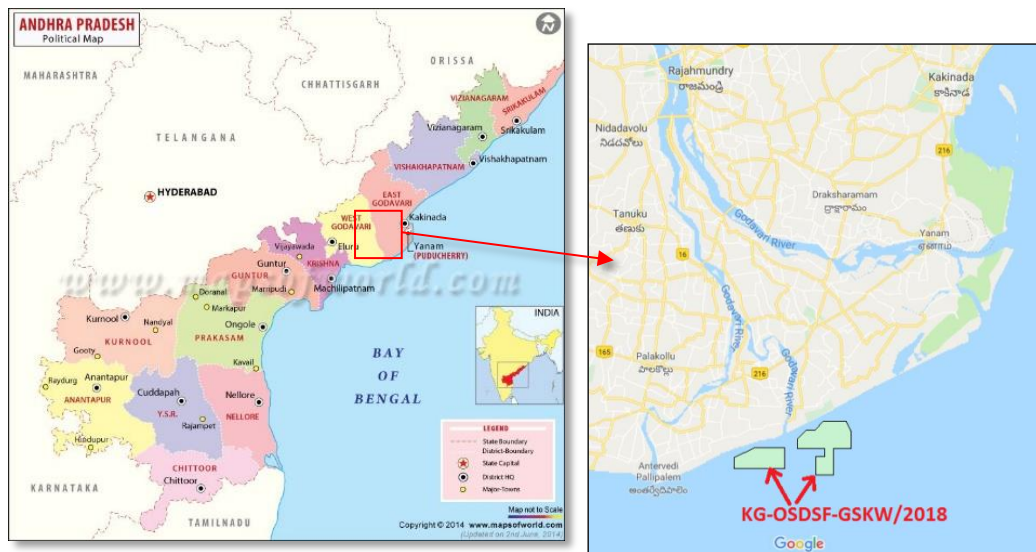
ANDHRA PRADESH
Political Map

N

ORISSA
MAHARASHTRA
CHHATTISGARH
TELANGANA
HYDERABAD
VIZIANAGARAM
SRIKAKULAM
Vizianagaram
Srikakulam
VISHAKHAPATNAM
Vishakhapatnam
EAST GODAVARI
WEST GODAVARI
Kakinada
Yanam
(PUDUCHERRY)
Vijayawada
Eluru
KRISHNA
Guntur
GUNTUR
Mangalagiri
Machilipatnam
Doranal
Markapur
Ongole
PRAKASAM
Kurnool
Nandyal
KURNOOL
Gooty
Raydurg
Anantapur
ANANTAPUR
Cuddapah
Y.S.R.
Rajampet
Kavali
Nellore
NELLORE
Hindupur
CHITTOOR
Chittoor
KARNATAKA
TAMILNADU
BAY OF BENGAL
INDIA
www.mapsofworld.com

LEGEND
State Boundary
District Boundary
State Capital
District HQ
Major Towns

Map not to Scale
Copyright © 2014 www.mapsofworld.com
(Updated on 2nd June, 2014)

Rajahmundry
రాజమండ్రి
Kakinada
కాకినాడ
Nidadavolu
నిడదవోలు
216
Draksharamam
ద్రాక్షారామం
Tanuku
తణుకు
Godavari River
Yanam
ఏనాం
16
Godavari River
Godavari River
165
Palakollu
పాలకొల్లు
216
Antervedi
Pallipalem
అంతర్వేదిపాలెం
KG-OSDSF-GSKW/2018
Google